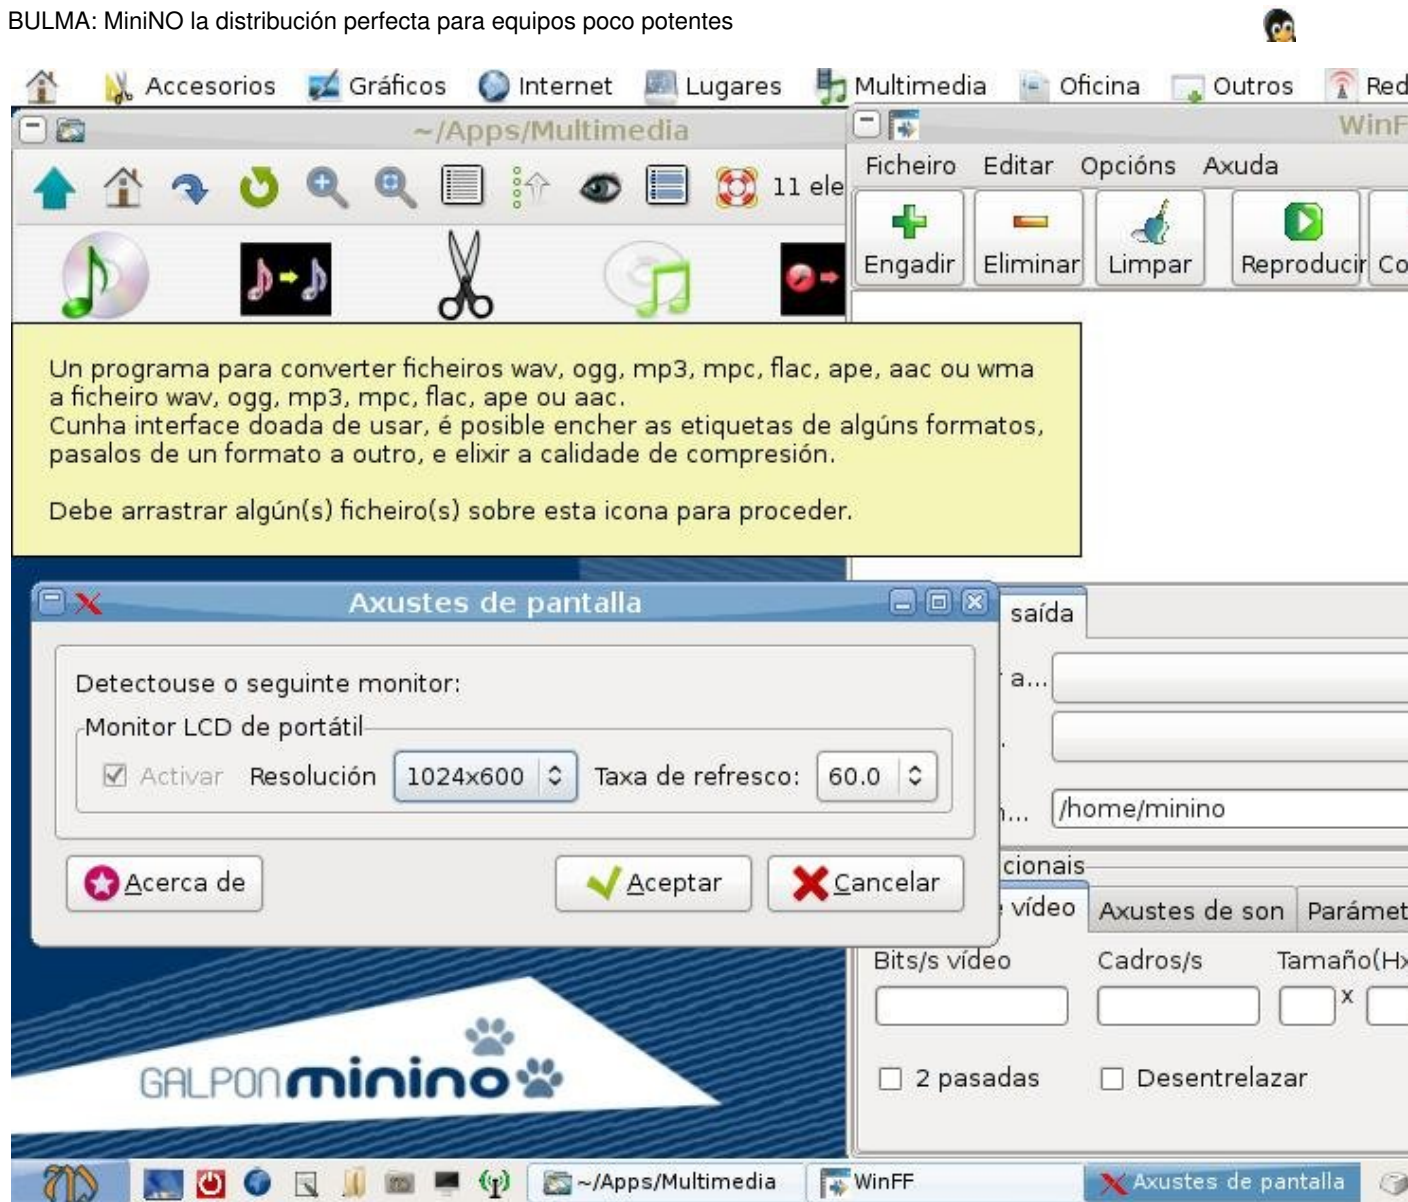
BULMA: MiniNO la distribución perfecta para equipos poco potentes

Accesorios Gráficos Internet Lugares Multimedia Oficina Outros Red

~/Apps/Multimedia

11 ele

WinF

Ficheiro Editar Opcións Axuda

Engadir Eliminar Limpar Reproducir Co

Un programa para converter ficheiros wav, ogg, mp3, mpc, flac, ape, aac ou wma a ficheiro wav, ogg, mp3, mpc, flac, ape ou aac.
Cunha interface doada de usar, é posible encher as etiquetas de algúns formatos, pasalos de un formato a outro, e elixir a calidade de compresión.

Debe arrastrar algún(s) ficheiro(s) sobre esta icona para proceder.

Axustes de pantalla

Detectouse o seguinte monitor:

Monitor LCD de portátil

Activar Resolución 1024x600 Taxa de refresco: 60.0

Acerca de Aceptar Cancelar

saída

a...

/home/minino

cionais

vídeo Axustes de son Parámet

Bits/s vídeo Cadros/s Tamaño(H

x

2 pasadas Desentrelazar

GALPON minino

~/Apps/Multimedia WinFF Axustes de pantalla